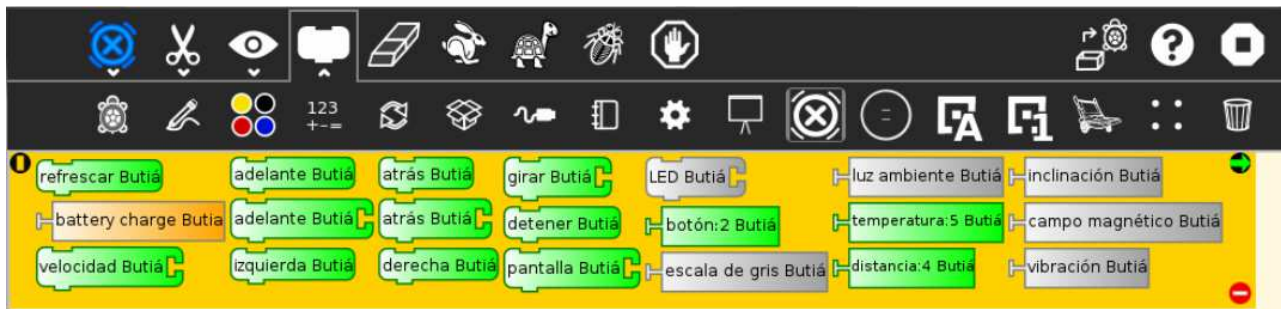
123
+-=

refrescar Butiá
battery charge Butia
velocidad Butiá
adelante Butiá
adelante Butiá
izquierda Butiá
atrás Butiá
atrás Butiá
derecha Butiá
girar Butiá
detener Butiá
pantalla Butiá
LED Butiá
botón:2 Butiá
escala de gris Butiá
luz ambiente Butiá
temperatura:5 Butiá
distancia:4 Butiá
inclinación Butiá
campo magnético Butiá
vibración Butiá